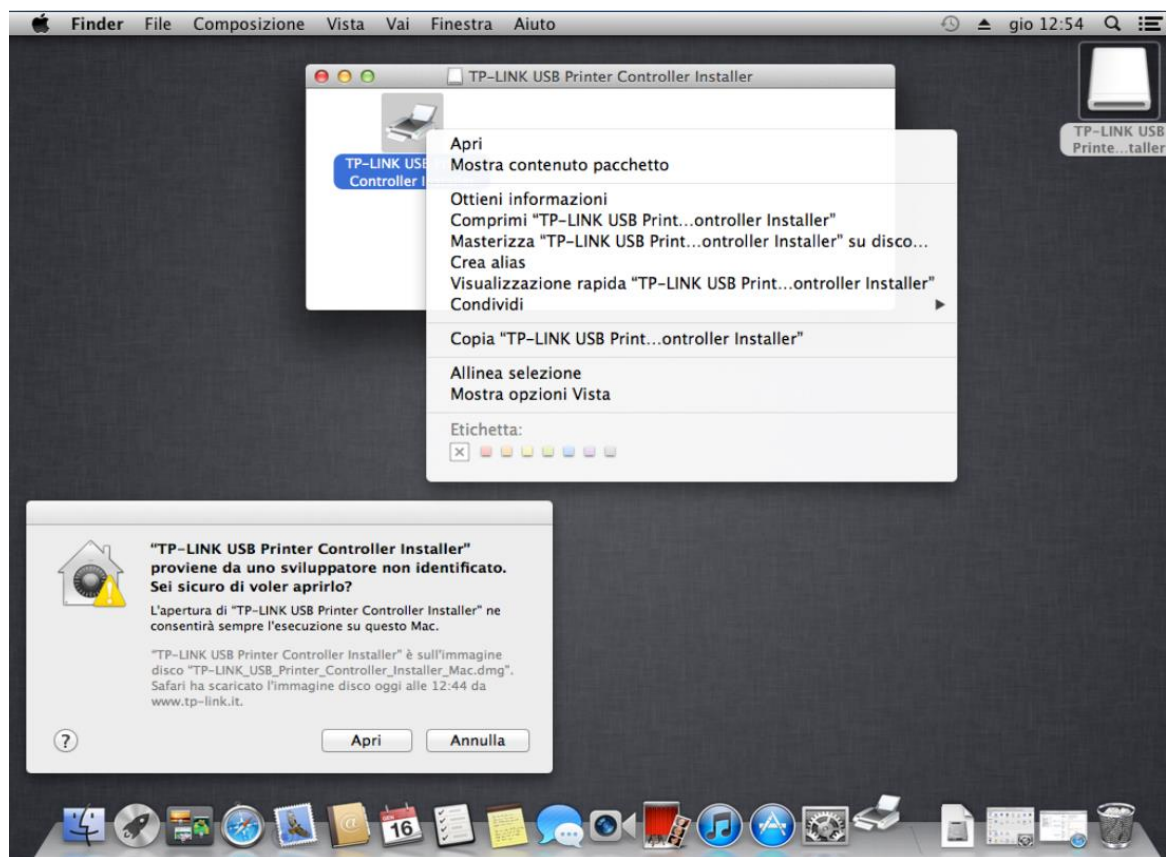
Finder File Composizione Vista Vai Finestra Aiuto

gio 12:54

TP-LINK USB Printe...taller

TP-LINK USB Printer Controller Installer

TP-LINK USB Controller I

Apri
Mostra contenuto pacchetto

Ottieni informazioni
Comprimi "TP-LINK USB Print...ontroller Installer"
Masterizza "TP-LINK USB Print...ontroller Installer" su disco...
Crea alias
Visualizzazione rapida "TP-LINK USB Print...ontroller Installer"
Condividi

Copia "TP-LINK USB Print...ontroller Installer"

Allinea selezione
Mostra opzioni Vista

Etichetta:

"TP-LINK USB Printer Controller Installer" proviene da uno sviluppatore non identificato. Sei sicuro di voler aprirlo?

L'apertura di "TP-LINK USB Printer Controller Installer" ne consentirà sempre l'esecuzione su questo Mac.

"TP-LINK USB Printer Controller Installer" è sull'immagine disco "TP-LINK_USB_Printer_Controller_Installer_Mac.dmg". Safari ha scaricato l'immagine disco oggi alle 12:44 da www.tp-link.it.

?

Apri
Annulla

16